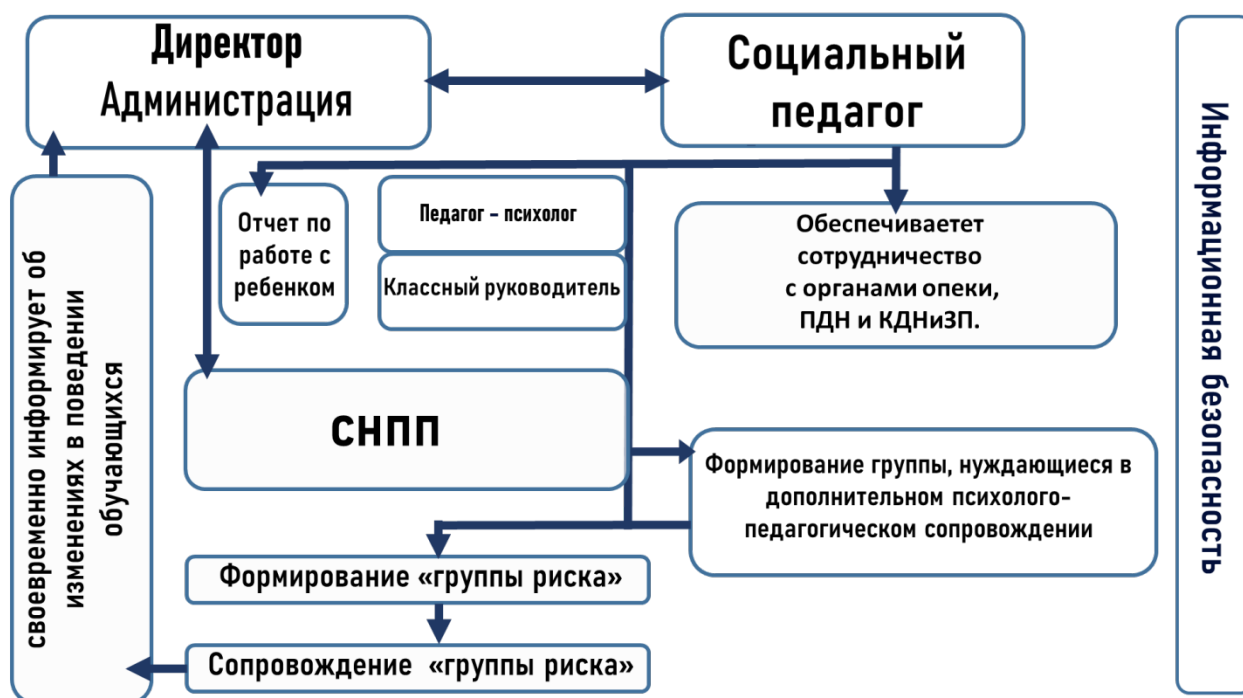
Директор
Администрация

Социальный
педагог

Отчет по работе с ребенком

Педагог – психолог

Классный руководитель

Обеспечиваетет сотрудничество с органами опеки, ПДН и КДНиЗП.

СНПП

Формирование группы, нуждающиеся в дополнительном психолого-педагогическом сопровождении

Формирование «группы риска»

Сопровождение «группы риска»

своевременно информирует об изменениях в поведении обучающихся

Информационная безопасность